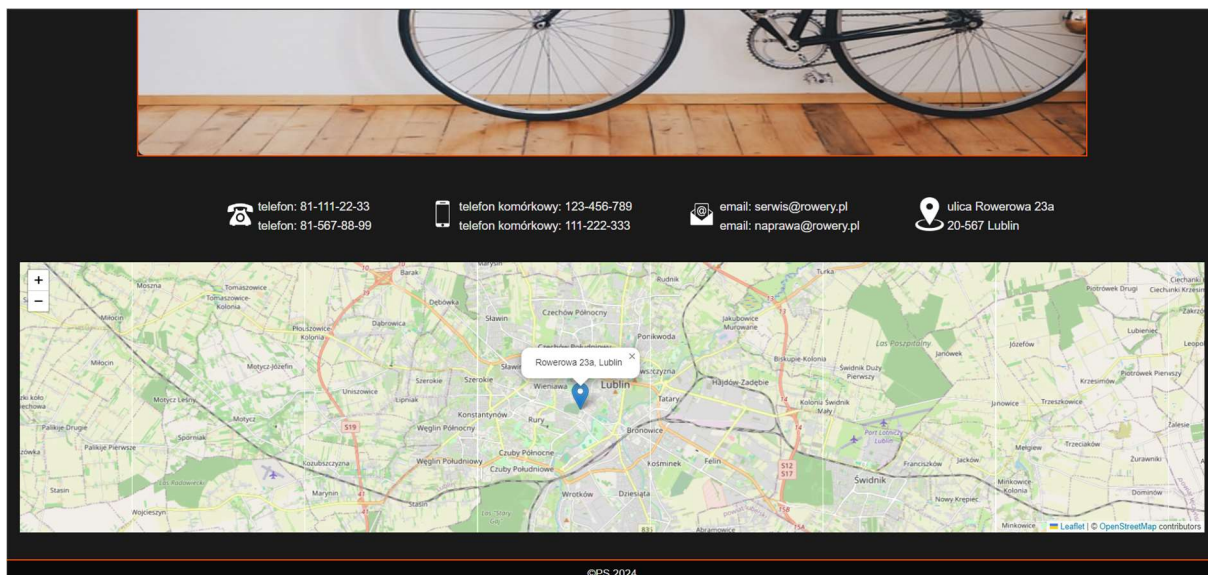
telefon: 81-111-22-33
telefon: 81-567-88-99

telefon komórkowy: 123-456-789
telefon komórkowy: 111-222-333

email: serwis@rowery.pl
email: naprawa@rowery.pl

ulica Rowerowa 23a
20-567 Lublin

+
−

Rowerowa 23a, Lublin ×

Barak
Moszna
Tomaszowice
Tomaszowice-Kolonia
Dębówka
Sławin
Czechów Północny
Rudnik
Turka
Ciechanki
Piotrowek Drugi
Mełgiew
Dąbrowica
Płouszowice-Kolonia
Czechów Południowy
Ponikwoda
Jakubowice Murowane
Las Paszpalny
Janowek
Józefów
Lubieniec
Miłocin
Motycz-Józefin
Szerokie
Sławinek
Wieniawa
Lublin
Bystrzyca
Hajdów-Zadębie
Biskupie-Kolonia
Świdnik Duży Pierwszy
Krzesimów
Piotrowek Pierwszy
Uniszowice
Lipniak
Konstantynów
Rury
Tatary
Kolonia Świdnik Mały
Janowice
Trzeszkowice
Motycz Leśny
Motycz
Węglin Północny
Bronowice
Port Lotniczy Lublin
Zalesie
Palikije Drugie
Palikije Pierwsze
Sporniak
S19
Czuby Północne
Trzeciaków
Kożubszczyzna
Węglin Południowy
Czuby Południowe
Kośminek
Felin
S12
S17
Franciszków
Jacków
Mełgiew
Żurawniki
Stasin
Las Dąbrowa
Marynin
Wrotków
Dziesiąta
Świdnik
Nowy Krępiec
Minkowice Kolonia
Dominów
Wojciechów
Abramowice
Minkowice
Leaflet | © OpenStreetMap contributors

©PS 2024